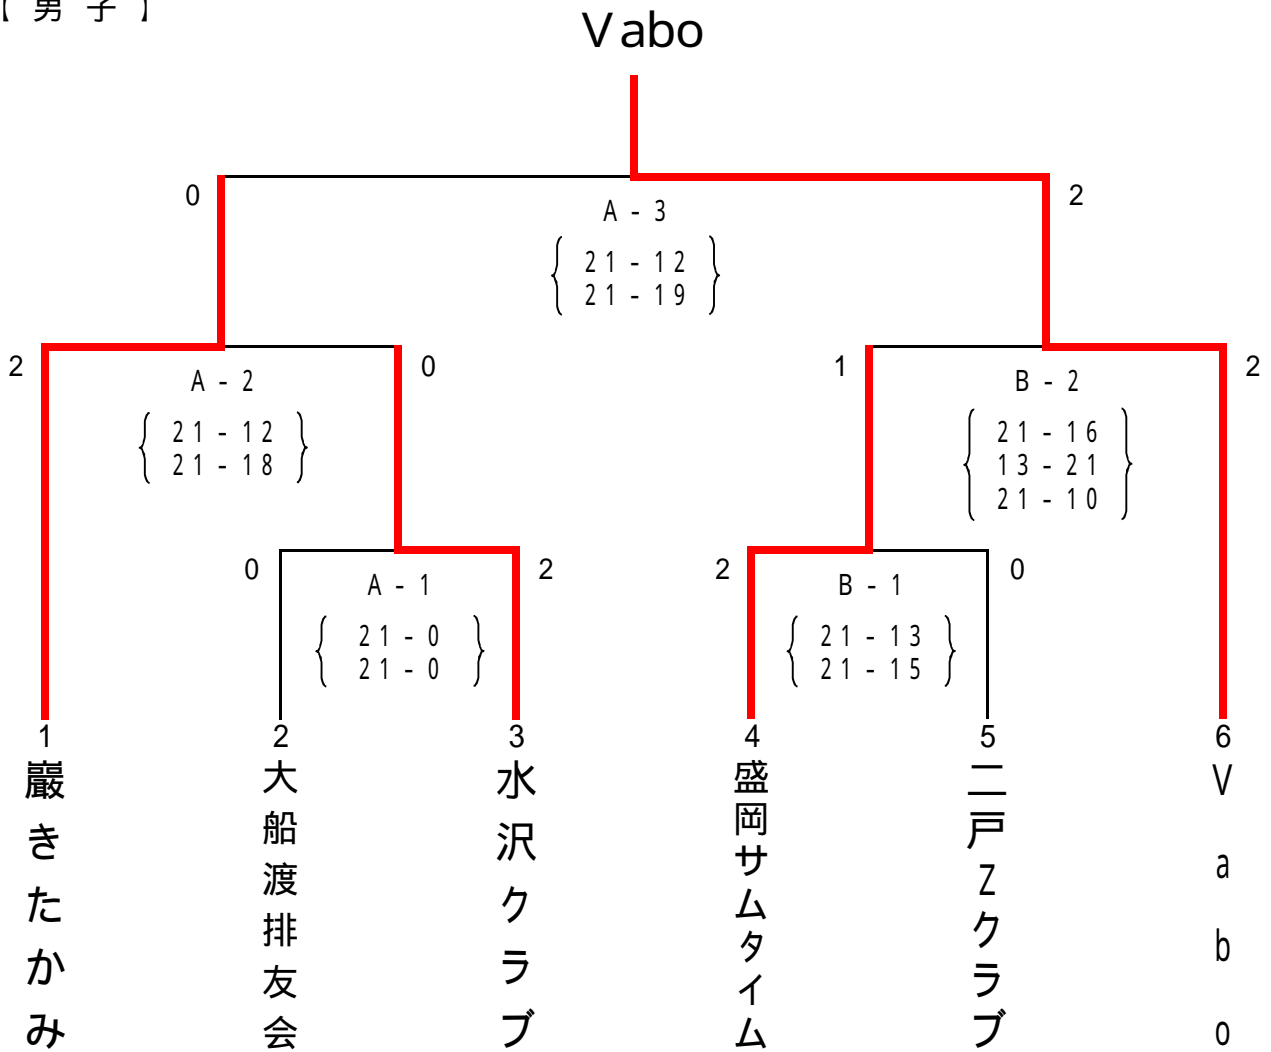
【男子】

Vabo

0 2

A - 3
21 - 12
21 - 19

2 0 1 2

A - 2
21 - 12
21 - 18

B - 2
21 - 16
13 - 21
21 - 10

0 2 2 0

A - 1
21 - 0
21 - 0

B - 1
21 - 13
21 - 15

1
巖きたかみ

2
大船渡排友会

3
水沢クラブ

4
盛岡サムタイム

5
二戸Zクラブ

6
Vabo